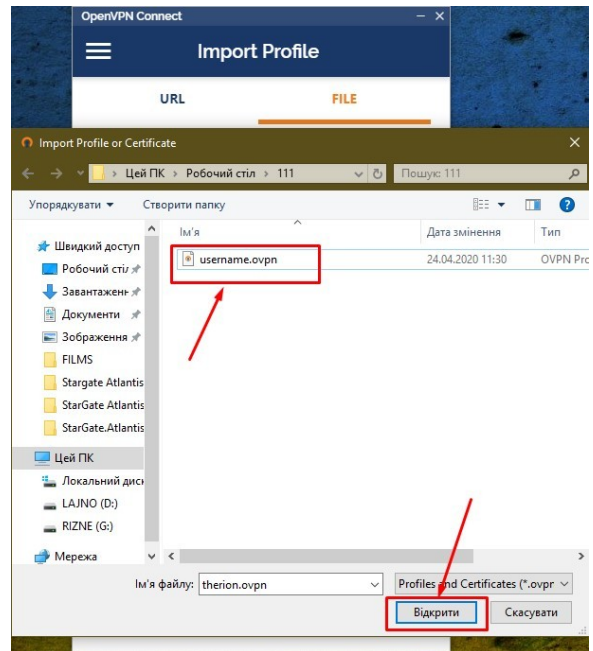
OpenVPN Connect
Import Profile
URL
FILE
Import Profile or Certificate
Цей ПК › Робочий стіл › 111
Пошук: 111
Упорядкувати ▾
Створити папку
Ім'я
Дата змінення
Тип
Швидкий доступ
Робочий стіл
Завантаження
Документи
Зображення
FILMS
Stargate Atlantis
StarGate Atlantis
StarGate.Atlantis
Цей ПК
Локальний диск
LAJNO (D:)
RIZNE (G:)
Мережа
username.ovpn
24.04.2020 11:30
OVPN Pr
Ім'я файлу:
therion.ovpn
Profiles and Certificates (*.ovpr
Відкрити
Скасувати